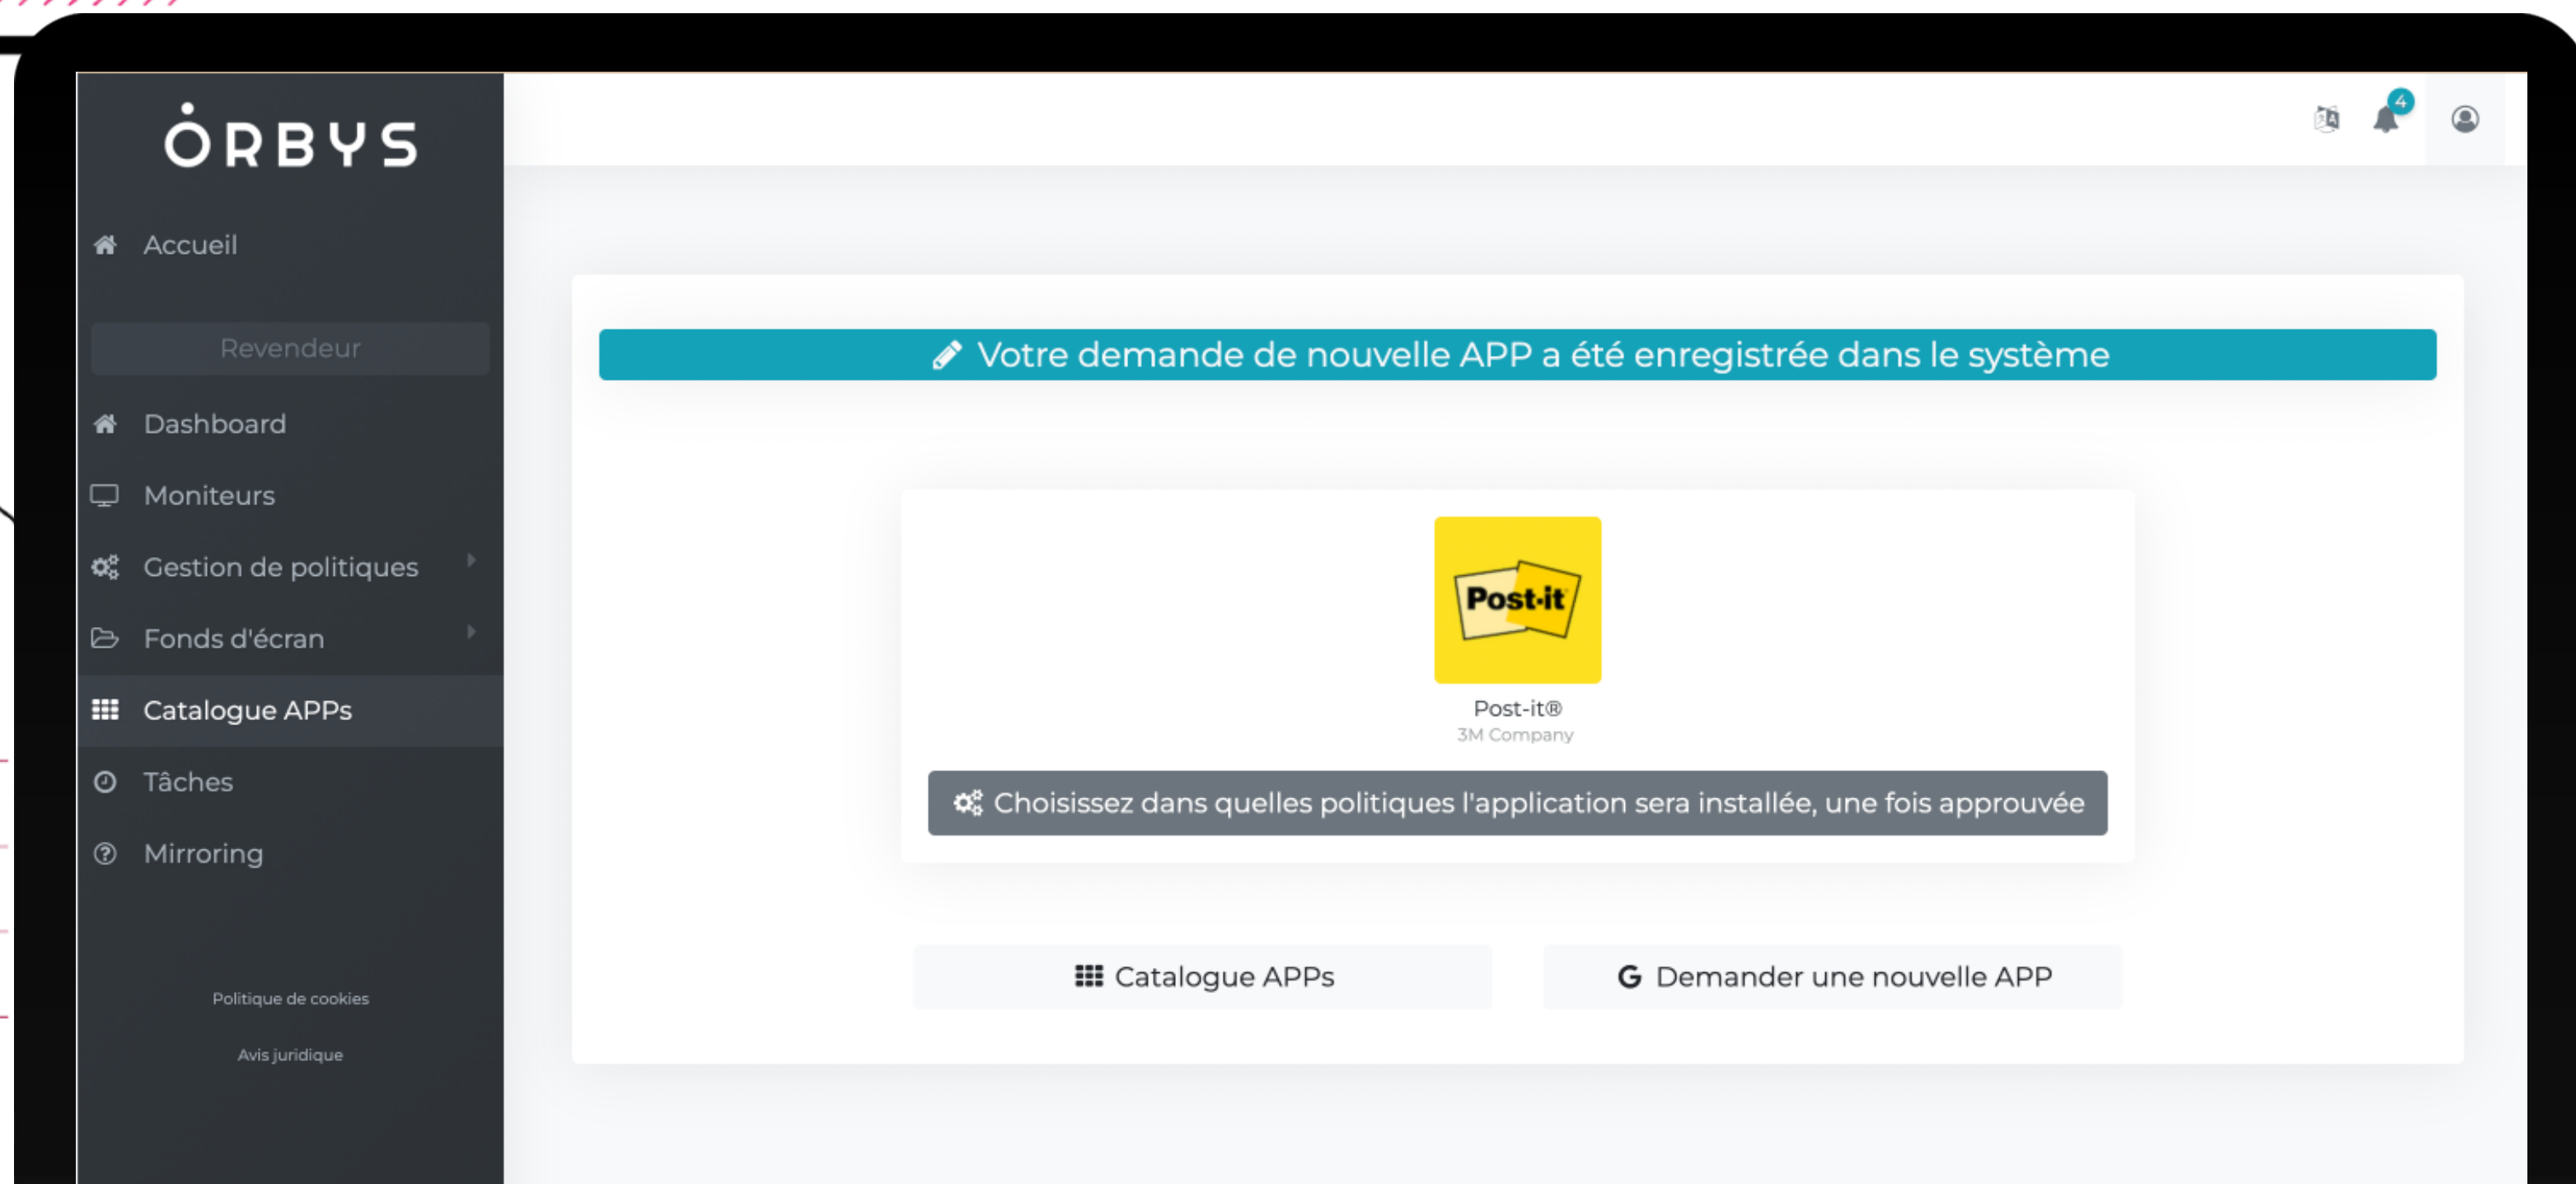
ORBYS

Accueil

Revendeur

Dashboard

Moniteurs

Gestion de politiques

Fonds d'écran

Catalogue APPs

Tâches

Mirroring

Politique de cookies

Avis juridique

4

Votre demande de nouvelle APP a été enregistrée dans le système

Post-it

Post-it®
3M Company

Choisissez dans quelles politiques l'application sera installée, une fois approuvée

Catalogue APPs

Demander une nouvelle APP